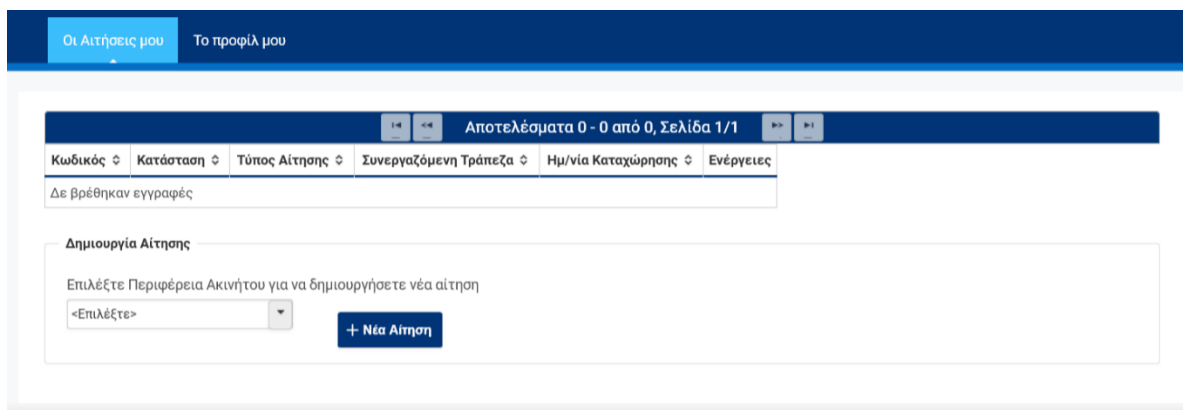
Οι Αιτήσεις μου Το προφίλ μου

Αποτελέσματα 0 - 0 από 0, Σελίδα 1/1

| Κωδικός | Κατάσταση | Τύπος Αίτησης | Συνεργαζόμενη Τράπεζα | Ημ/νία Καταχώρησης | Ενέργειες |
|---|---|---|---|---|---|
| Δε βρέθηκαν εγγραφές | | | | | |

Δημιουργία Αίτησης

Επιλέξτε Περιφέρεια Ακινήτου για να δημιουργήσετε νέα αίτηση

<Επιλέξτε>

+ Νέα Αίτηση